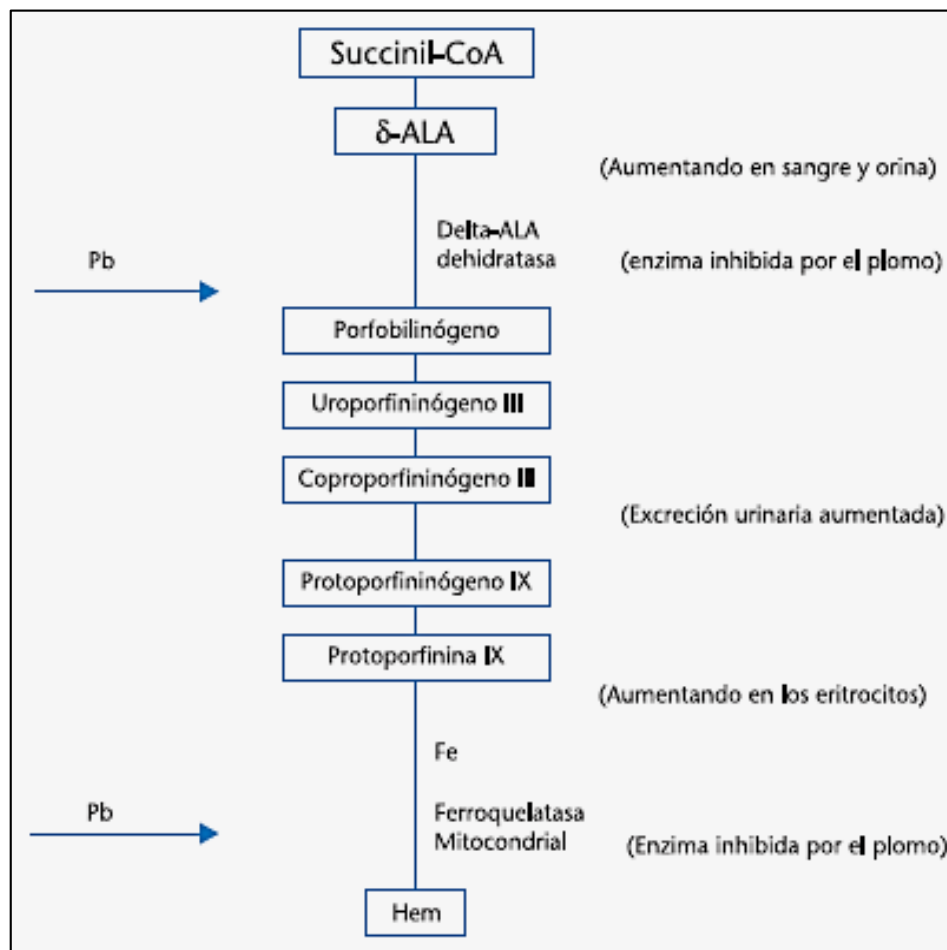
Succinil-CoA

δ-ALA

(Aumentando en sangre y orina)

Pb

Delta-ALA dehidratasa

(enzima inhibida por el plomo)

Porfobilinógeno

Uroporfininógeno III

Coproporfininógeno III

(Excreción urinaria aumentada)

Protoporfininógeno IX

Protoporfinina IX

(Aumentando en los eritrocitos)

Fe

Pb

Ferroquelatasa Mitocondrial

(Enzima inhibida por el plomo)

Hem